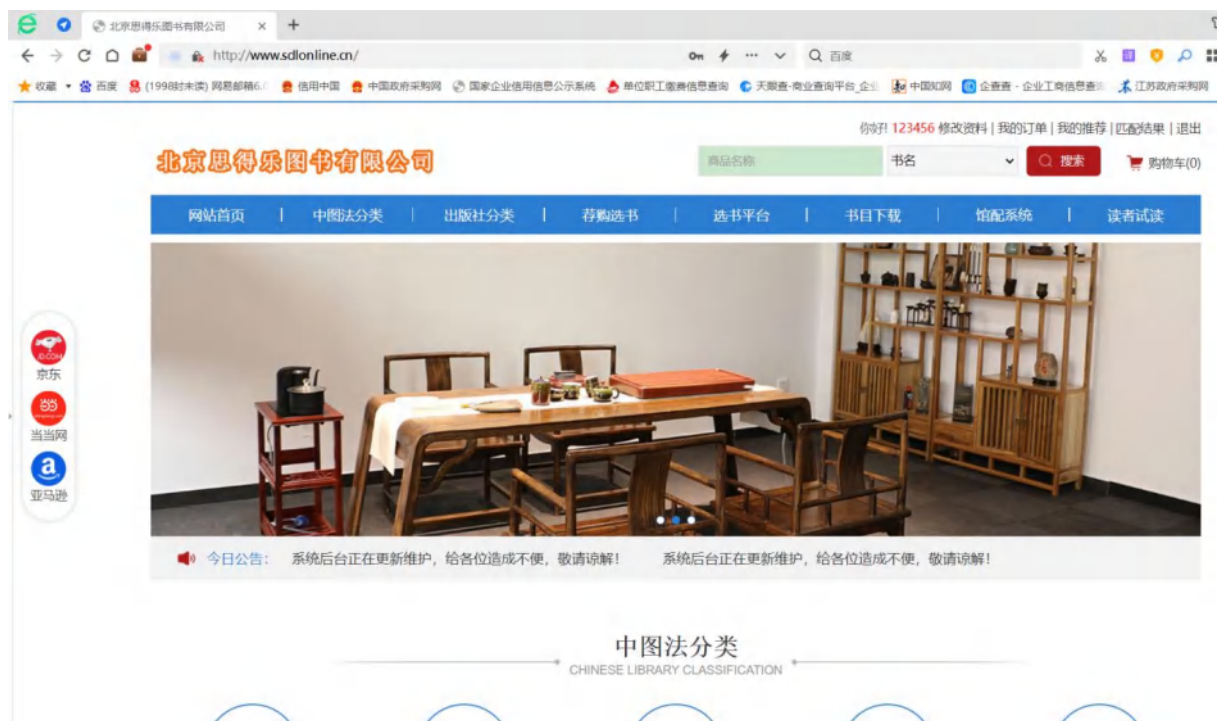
北京思得乐图书有限公司 × +

http://www.sdlonline.cn/

百度

收藏 百度 (1998封未读) 网易邮箱6.0 信用中国 中国政府采购网 国家企业信用信息公示系统 单位职工缴费信息查询 天眼查-商业查询平台_企业 中国知网 企查查 - 企业工商信息查询 江苏政府采购网

你好! 123456 修改资料 | 我的订单 | 我的推荐 | 匹配结果 | 退出

北京思得乐图书有限公司

商品名称

书名

搜索

购物车(0)

网站首页 | 中图法分类 | 出版社分类 | 荐购选书 | 选书平台 | 书目下载 | 馆配系统 | 读者试读

京东

当当网

亚马逊

今日公告: 系统后台正在更新维护，给各位造成不便，敬请谅解! 系统后台正在更新维护，给各位造成不便，敬请谅解!

中图法分类

CHINESE LIBRARY CLASSIFICATION